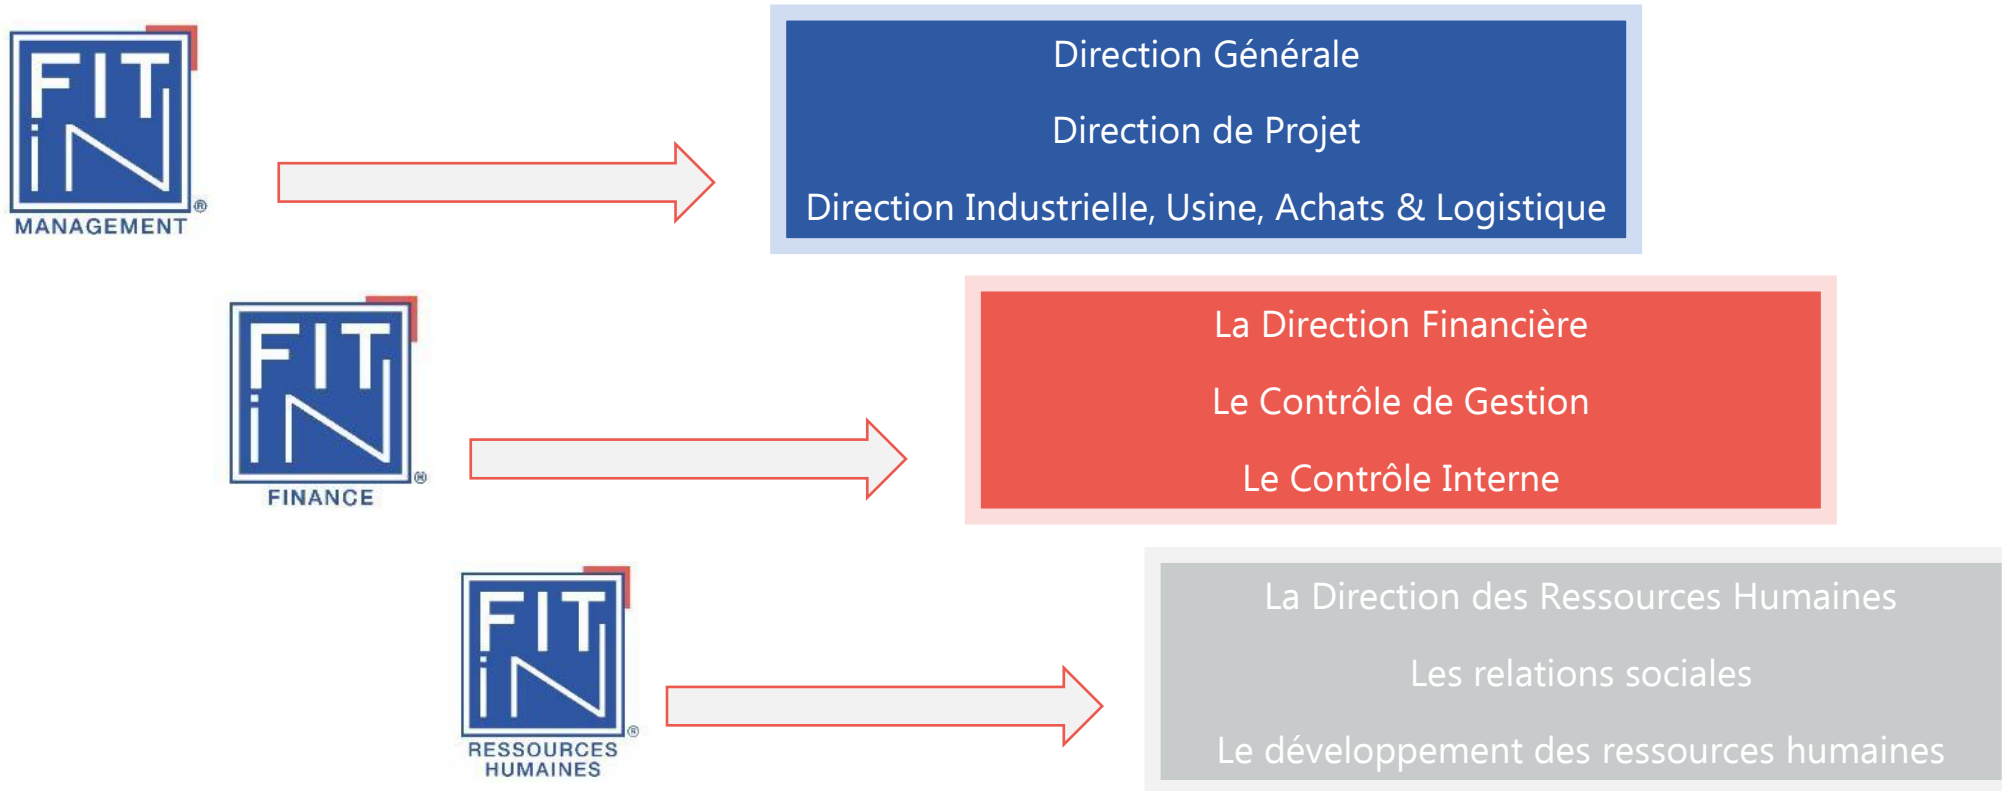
FIT iN® MANAGEMENT

Direction Générale

Direction de Projet

Direction Industrielle, Usine, Achats & Logistique

FIT iN® FINANCE

La Direction Financière

Le Contrôle de Gestion

Le Contrôle Interne

FIT iN® RESSOURCES HUMAINES

La Direction des Ressources Humaines

Les relations sociales

Le développement des ressources humaines